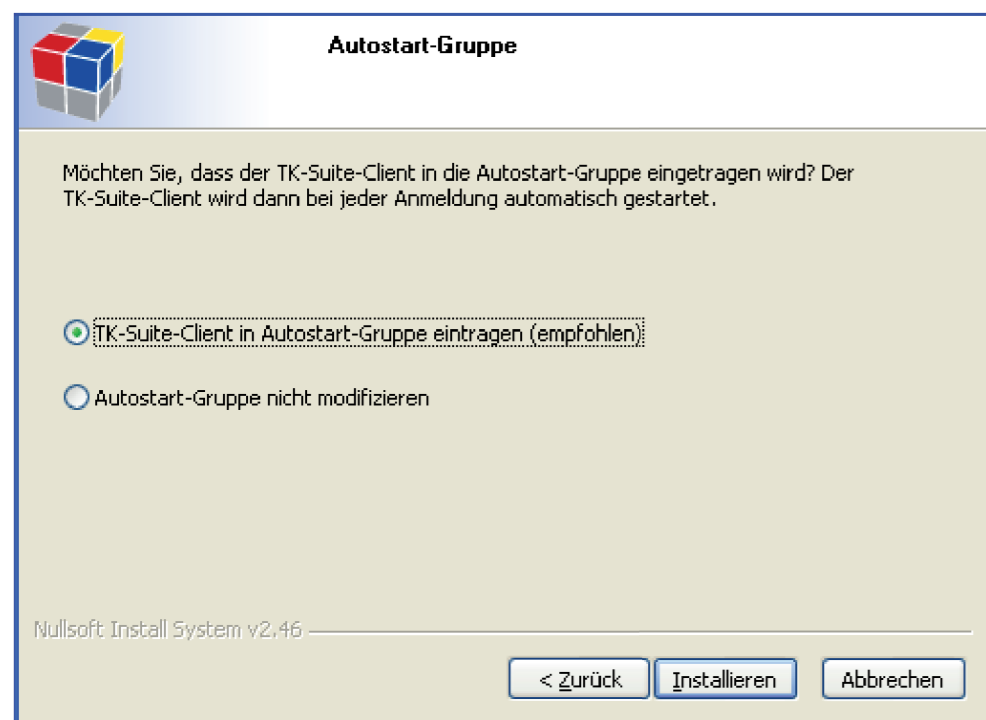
Autostart-Gruppe

Möchten Sie, dass der TK-Suite-Client in die Autostart-Gruppe eingetragen wird? Der TK-Suite-Client wird dann bei jeder Anmeldung automatisch gestartet.

TK-Suite-Client in Autostart-Gruppe eintragen (empfohlen)

Autostart-Gruppe nicht modifizieren

Nullsoft Install System v2.46

< Zurück

Installieren

Abbrechen